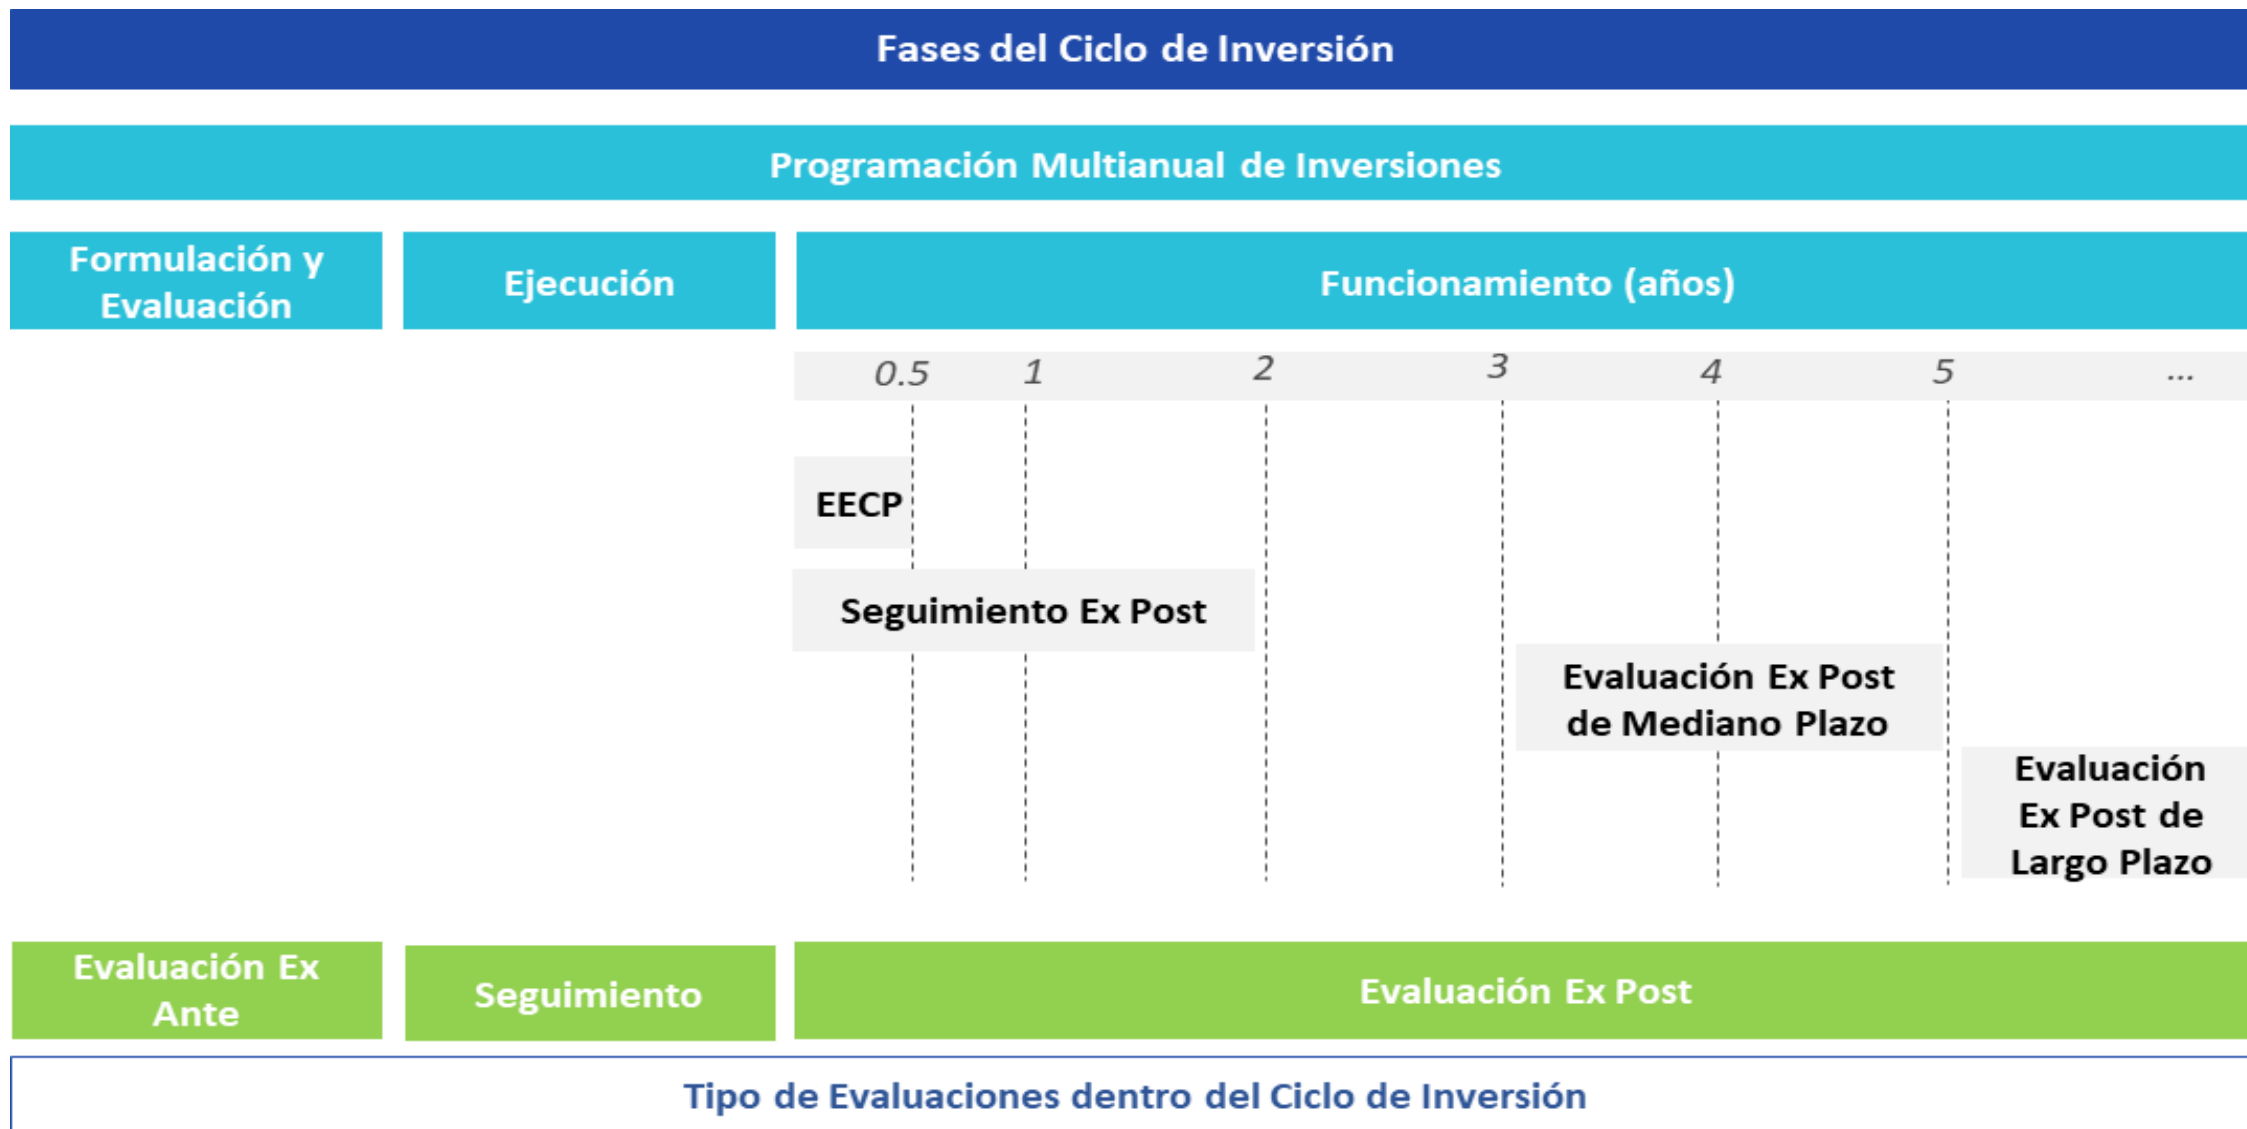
Fases del Ciclo de Inversión

Programación Multianual de Inversiones

Formulación y Evaluación

Ejecución

Funcionamiento (años)

0.5 1 2 3 4 5 ...

EECP

Seguimiento Ex Post

Evaluación Ex Post de Mediano Plazo

Evaluación Ex Post de Largo Plazo

Evaluación Ex Ante

Seguimiento

Evaluación Ex Post

Tipo de Evaluaciones dentro del Ciclo de Inversión